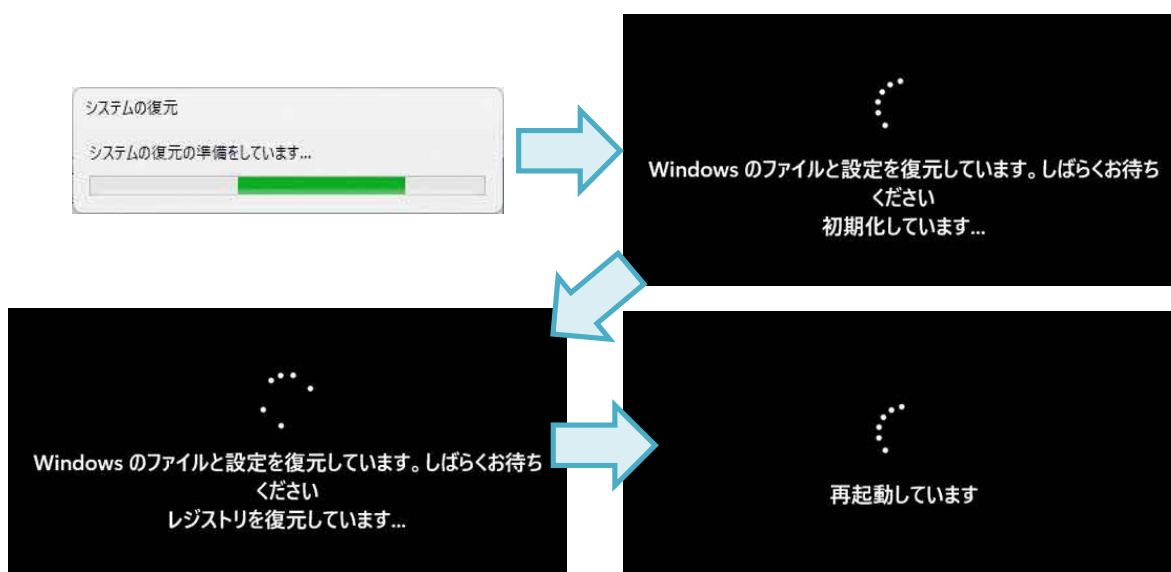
システムの復元

システムの復元の準備をしています...

Windows のファイルと設定を復元しています。しばらくお待ちください
初期化しています...

Windows のファイルと設定を復元しています。しばらくお待ちください
レジストリを復元しています...

再起動しています